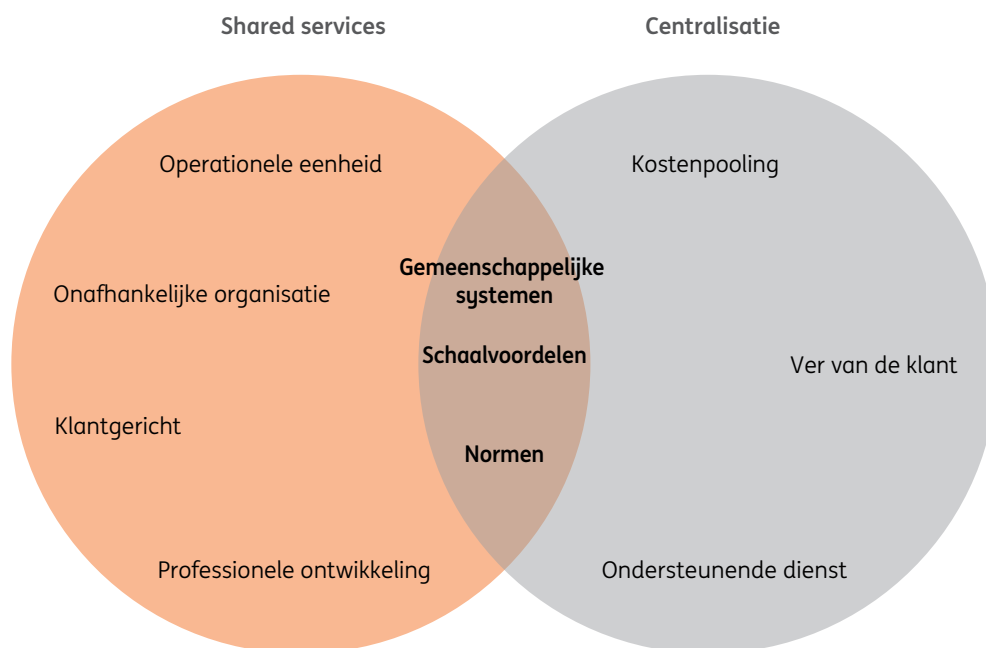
Shared services

Centralisatie

Operationele eenheid

Onafhankelijke organisatie

Klantgericht

Professionele ontwikkeling

Gemeenschappelijke systemen

Schaalvoordelen

Normen

Kostenpooling

Ver van de klant

Ondersteunende dienst